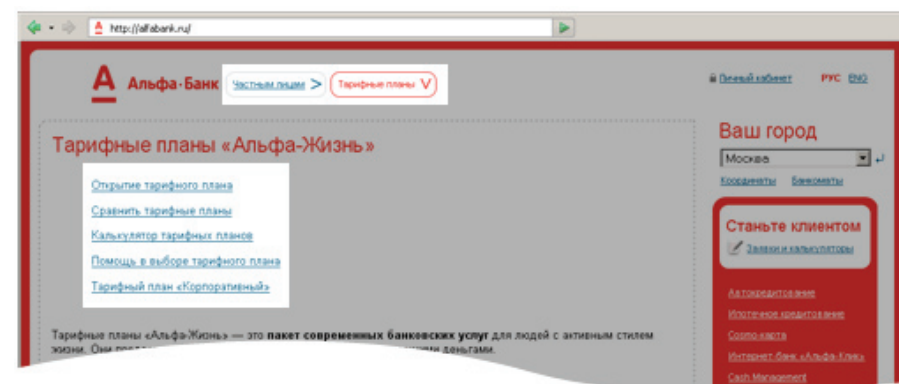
http://alfabank.ru/

Альфа·Банк

Частным лицам >

Тарифные планы

Личный кабинет РУС ENG

Тарифные планы «Альфа-Жизнь»

Открытие тарифного плана

Сравнить тарифные планы

Калькулятор тарифных планов

Помощь в выборе тарифного плана

Тарифный план «Корпоративный»

Тарифные планы «Альфа-Жизнь» — это **пакет современных банковских услуг** для людей с активным стилем жизни. Они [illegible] деньгами.

Ваш город

Москва

Координаты Банкоматы

Станьте клиентом

Заявки и калькуляторы

Автокредитование

Ипотечное кредитование

Cosmo-карта

Интернет-банк «Альфа-Клик»

Cash Management